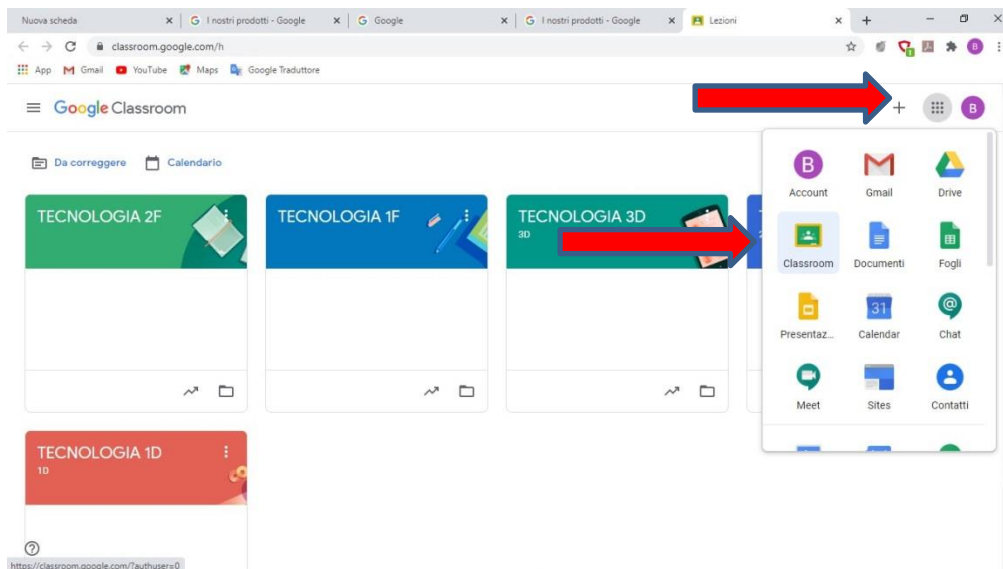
Nuova scheda × | I nostri prodotti - Google × | Google × | I nostri prodotti - Google × | Lezioni × +

classroom.google.com/h

App Gmail YouTube Maps Google Traduttore

Google Classroom

Da correggere Calendario

TECNOLOGIA 2F

TECNOLOGIA 1F

TECNOLOGIA 3D
3D

TECNOLOGIA 1D
1D

B
Account Gmail Drive
Classroom Documenti Fogli
Presentaz... Calendar Chat
31
Meet Sites Contatti

https://classroom.google.com/?authuser=0